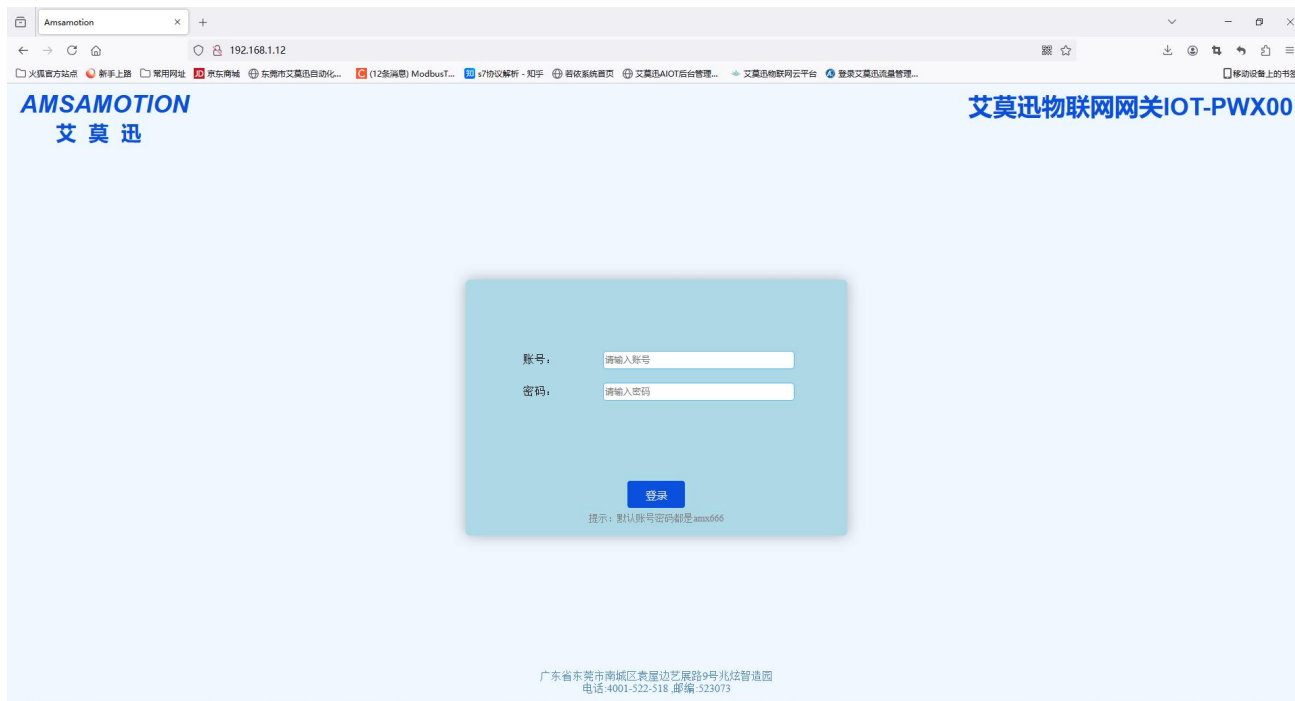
Amsamotion ×
+
192.168.1.12
火狐官方站点 新手上路 常用网址 京东商城 东莞市艾莫迅自动化... (12条消息) ModbusT... s7协议解析 - 知乎 若依系统首页 艾莫迅AIOT后台管理... 艾莫迅物联网云平台 登录艾莫迅流量管理...
移动设备上的书签

AMSAMOTION
艾 莫 迅

艾莫迅物联网网关IOT-PWX00

账号：
请输入账号
密码：
请输入密码

登录
提示：默认账号密码都是amx666

广东省东莞市南城区袁屋边艺展路9号兆炫智造园
电话:4001-522-518 ,邮编:523073